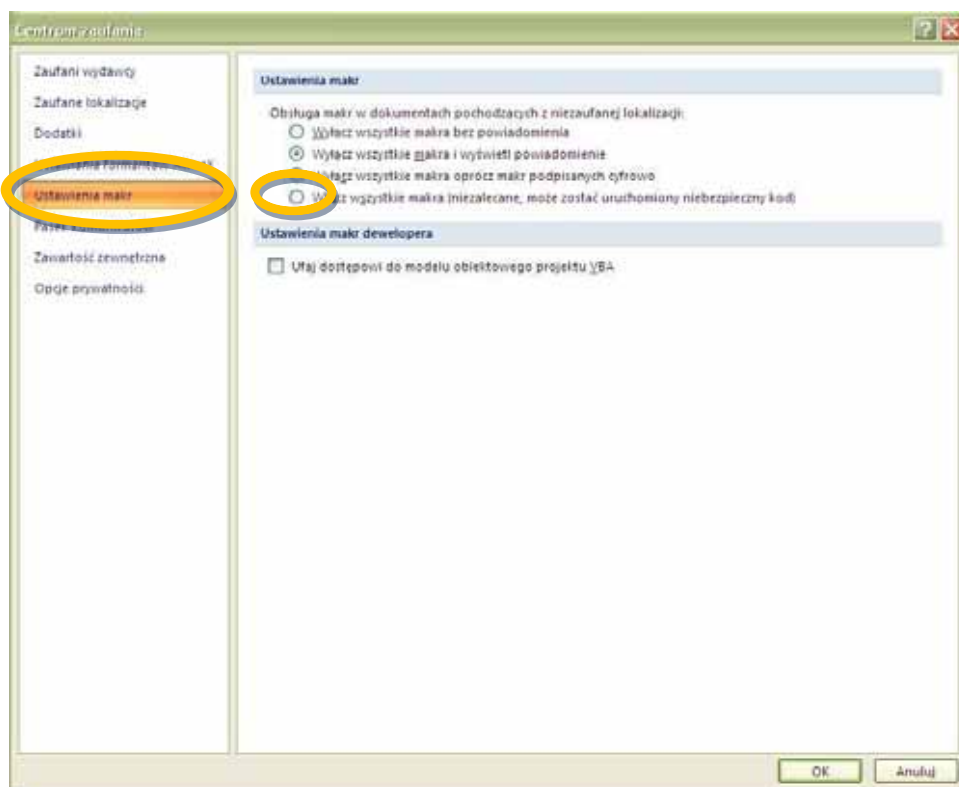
Centrum zaufania

Zaufani wydawcy
Zaufane lokalizacje
Dodatki
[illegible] formatów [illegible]
Ustawienia makr
Pasek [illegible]
Zawartość zewnętrzna
Opcje prywatności

Ustawienia makr

Obsługa makr w dokumentach pochodzących z niezaufanej lokalizacji:
Wyłącz wszystkie makra bez powiadomienia
Wyłącz wszystkie makra i wyświetl powiadomienie
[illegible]łącz wszystkie makra oprócz makr podpisanych cyfrowo
W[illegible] wszystkie makra (niezalecane, może zostać uruchomiony niebezpieczny kod)

Ustawienia makr dewelopera

Ufaj dostępowi do modelu obiektowego projektu VBA

OK
Anuluj